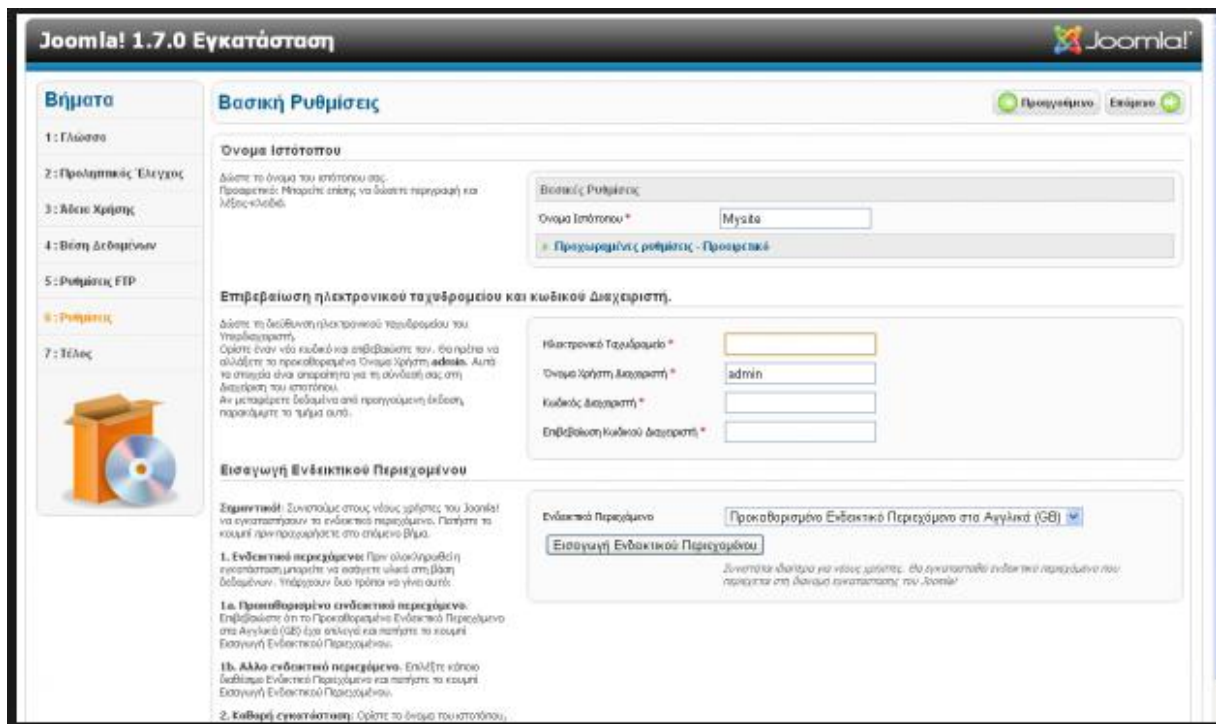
Joomla! 1.7.0 Εγκατάσταση

Joomla!

Βήματα

1 : Γλώσσα

2 : Προληπτικός Έλεγχος

3 : Άδεια Χρήσης

4 : Βάση Δεδομένων

5 : Ρυθμίσεις FTP

6 : Ρυθμίσεις

7 : Τέλος

Βασική Ρυθμίσεις

Προηγούμενο Επόμενο

Όνομα Ιστότοπου

Δώστε το όνομα του ιστότοπου σας. Προαιρετικό: Μπορείτε επίσης να δώσετε περιγραφή και λέξεις-κλειδιά.

Βασικές Ρυθμίσεις

Όνομα Ιστότοπου *

Mysite

Προχωρημένες ρυθμίσεις - Προαιρετικό

Επιβεβαίωση ηλεκτρονικού ταχυδρομείου και κωδικού Διαχειριστή.

Δώστε τη διεύθυνση ηλεκτρονικού ταχυδρομείου του Υπερδιαχειριστή. Ορίστε έναν νέο κωδικό και επιβεβαιώστε τον. Θα πρέπει να αλλάξετε το προκαθορισμένο Όνομα Χρήστη admin. Αυτά τα στοιχεία είναι απαραίτητα για τη σύνδεσή σας στη Διαχείριση του ιστοτόπου. Αν μεταφέρετε δεδομένα από προηγούμενη έκδοση, παρακάμψτε το τμήμα αυτό.

Ηλεκτρονικό Ταχυδρομείο *

Όνομα Χρήστη Διαχειριστή *

admin

Κωδικός Διαχειριστή *

Επιβεβαίωση Κωδικού Διαχειριστή *

Εισαγωγή Ενδεικτικού Περιεχομένου

Σημαντικό: Συνιστούμε στους νέους χρήστες του Joomla! να εγκαταστήσουν το ενδεικτικό περιεχόμενο. Πατήστε το κουμπί πριν προχωρήσετε στο επόμενο βήμα.

1. Ενδεικτικό περιεχόμενο: Πριν ολοκληρωθεί η εγκατάσταση μπορείτε να εισάγετε υλικό στη βάση δεδομένων. Υπάρχουν δυο τρόποι να γίνει αυτό:

1a. Προκαθορισμένο ενδεικτικό περιεχόμενο. Επιβεβαιώστε ότι το Προκαθορισμένο Ενδεικτικό Περιεχόμενο στα Αγγλικά (GB) έχει επιλεγεί και πατήστε το κουμπί Εισαγωγή Ενδεικτικού Περιεχομένου.

1b. Άλλο ενδεικτικό περιεχόμενο. Επιλέξτε κάποιο διαθέσιμο Ενδεικτικό Περιεχόμενο και πατήστε το κουμπί Εισαγωγή Ενδεικτικού Περιεχομένου.

2. Καθαρή εγκατάσταση: Ορίστε το όνομα του ιστοτόπου,

Ενδεικτικό Περιεχόμενο

Προκαθορισμένο Ενδεικτικό Περιεχόμενο στα Αγγλικά (GB)

Εισαγωγή Ενδεικτικού Περιεχομένου

Συνιστάται ιδιαίτερα για νέους χρήστες. Θα εγκατασταθεί ενδεικτικό περιεχόμενο που περιέχεται στη διανομή εγκατάστασης του Joomla!